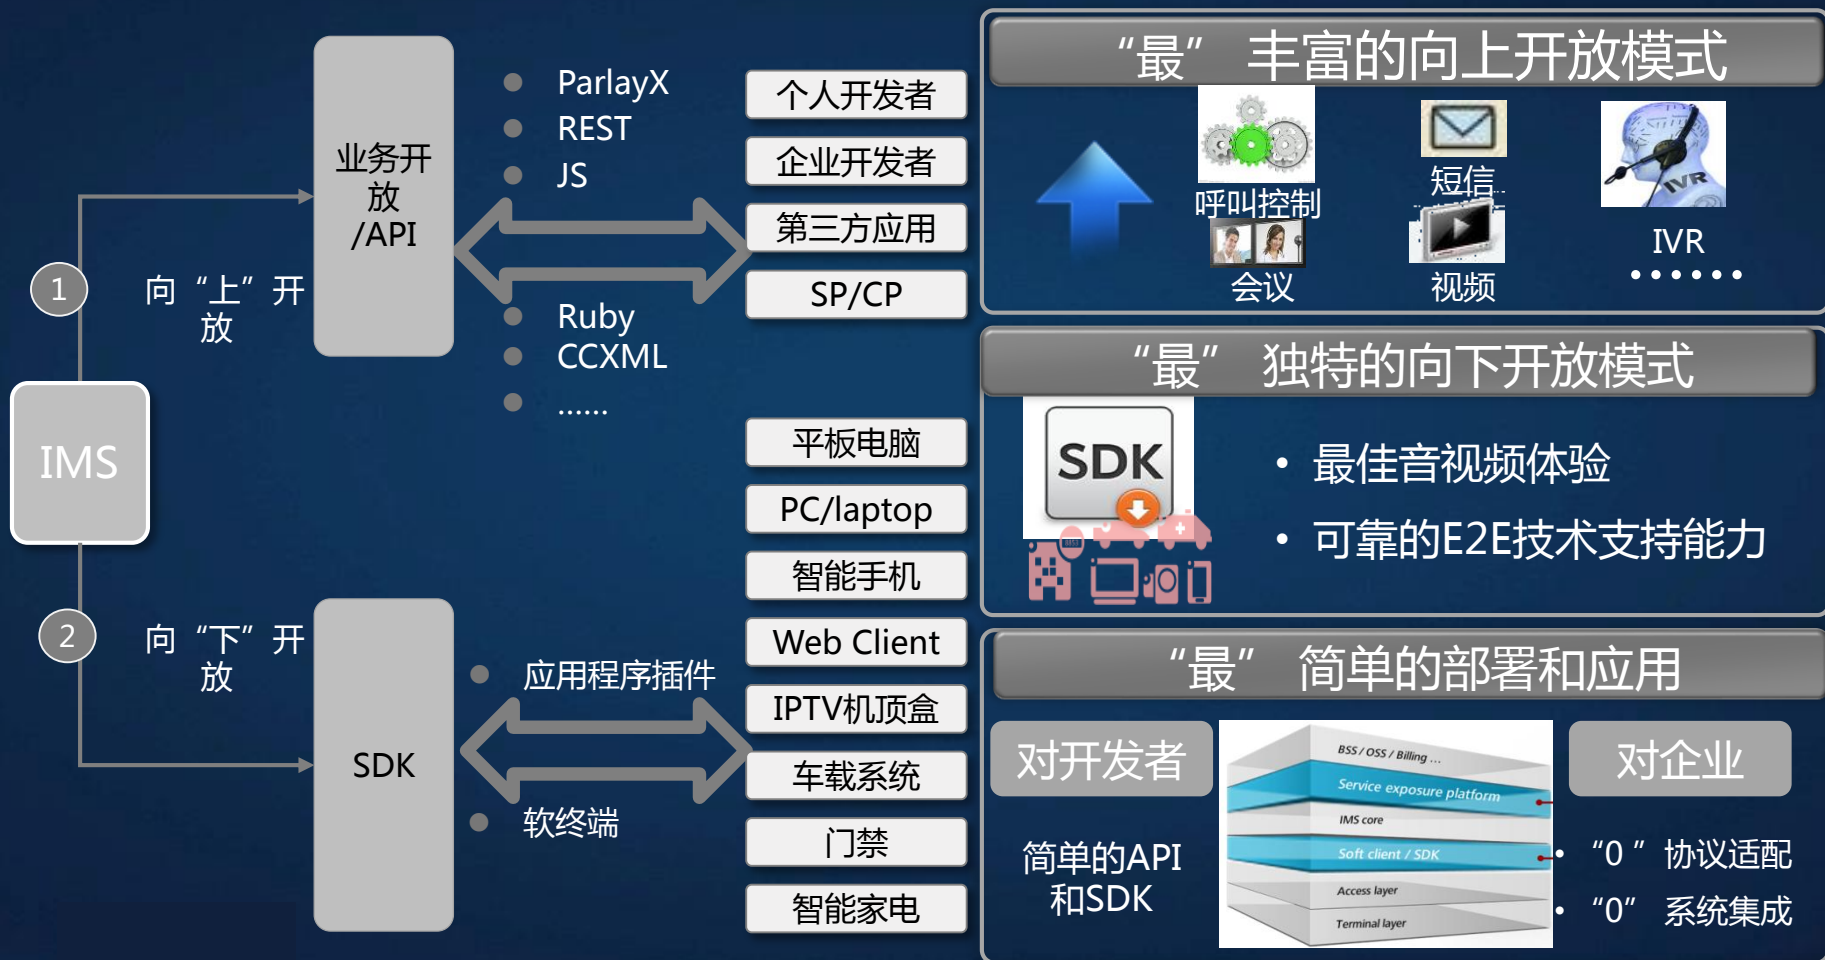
IMS

1
向“上”开放

业务开放
/API

ParlayX
REST
JS
Ruby
CCXML
……

个人开发者
企业开发者
第三方应用
SP/CP

2
向“下”开放

SDK

应用程序插件
软终端

平板电脑
PC/laptop
智能手机
Web Client
IPTV机顶盒
车载系统
门禁
智能家电

“最” 丰富的向上开放模式

呼叫控制
短信
IVR
会议
视频
• • • • • •

“最” 独特的向下开放模式

SDK

• 最佳音视频体验
• 可靠的E2E技术支持能力

“最” 简单的部署和应用

对开发者
简单的API和SDK

BSS / OSS / Billing ...
Service exposure platform
IMS core
Soft client / SDK
Access layer
Terminal layer

对企业
• “0” 协议适配
• “0” 系统集成